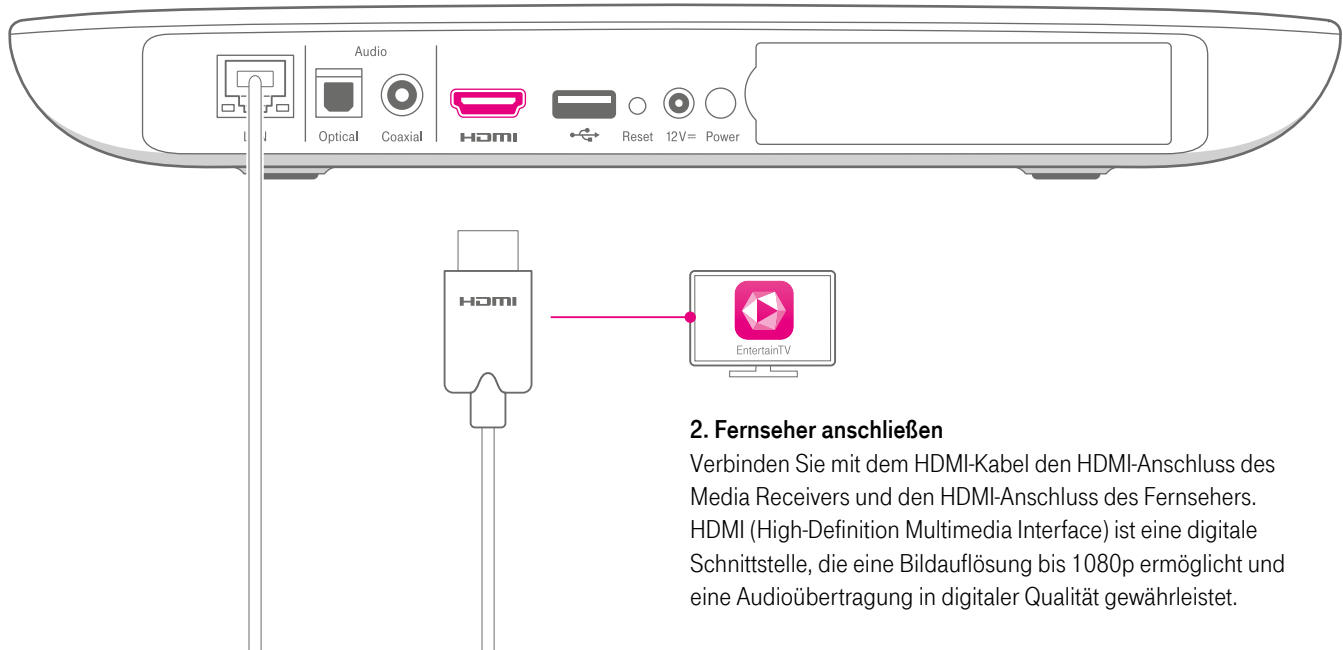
Audio

L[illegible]N Optical Coaxial HDMI Reset 12V= Power

HDMI

EntertainTV

2. Fernseher anschließen
Verbinden Sie mit dem HDMI-Kabel den HDMI-Anschluss des Media Receivers und den HDMI-Anschluss des Fernsehers. HDMI (High-Definition Multimedia Interface) ist eine digitale Schnittstelle, die eine Bildauflösung bis 1080p ermöglicht und eine Audioübertragung in digitaler Qualität gewährleistet.